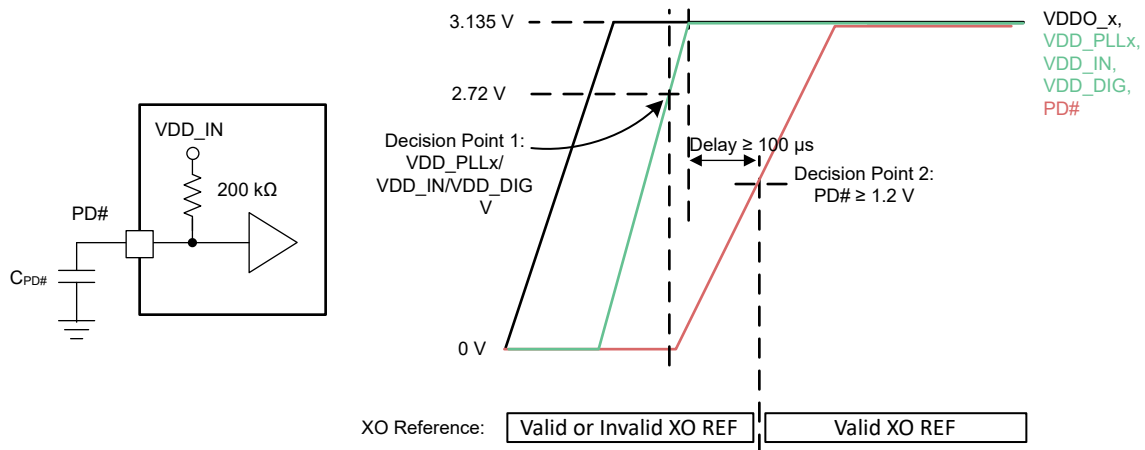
VDD_IN

200 kΩ

PD#

$C_{PD\#}$

3.135 V

2.72 V

0 V

Decision Point 1: VDD_PLLx/ VDD_IN/VDD_DIG V

Delay ≥ 100 µs

Decision Point 2: PD# ≥ 1.2 V

VDDO_x, VDD_PLLx, VDD_IN, VDD_DIG, PD#

XO Reference:

| Valid or Invalid XO REF | Valid XO REF |
|---|---|